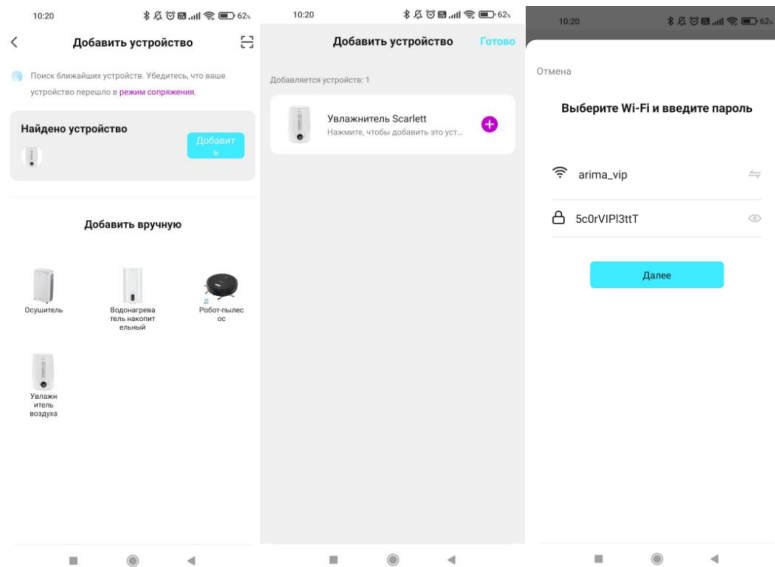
10:20

Добавить устройство

Поиск ближайших устройств. Убедитесь, что ваше устройство перешло в режим сопряжения.

Найдено устройство

Добавить

Добавить вручную

Осушитель

Водонагреватель накопительный

Робот-пылесос

Увлажнитель воздуха

10:20

Добавить устройство

Готово

Добавляется устройств: 1

Увлажнитель Scarlett

Нажмите, чтобы добавить это уст...

10:20

Отмена

Выберите Wi-Fi и введите пароль

arima_vip

5c0rVIPl3ttT

Далее